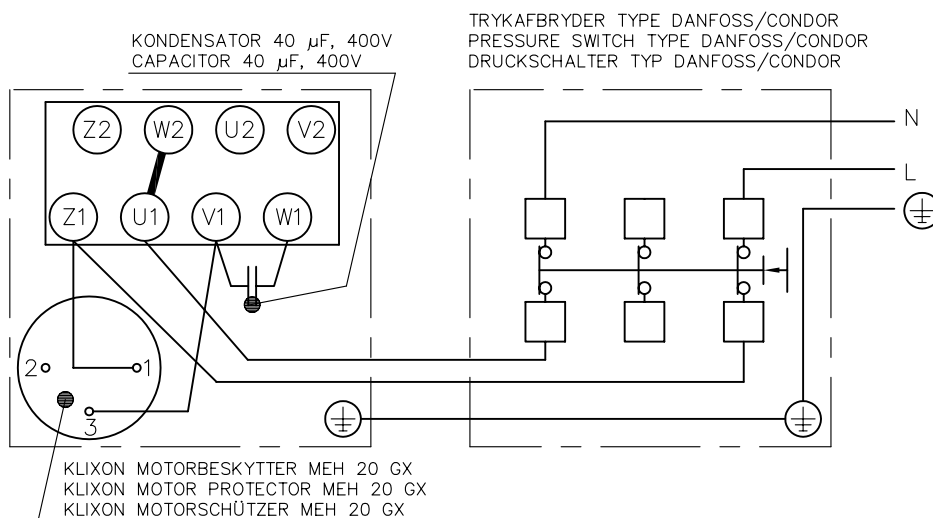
KONDENSATOR 40 µF, 400V
CAPACITOR 40 µF, 400V

TRYKAFBRYDER TYPE DANFOSS/CONDOR
PRESSURE SWITCH TYPE DANFOSS/CONDOR
DRUCKSCHALTER TYP DANFOSS/CONDOR

Z2 W2 U2 V2
Z1 U1 V1 W1

N
L

2
1
3

KLIXON MOTORBESKYTTER MEH 20 GX
KLIXON MOTOR PROTECTOR MEH 20 GX
KLIXON MOTORSCHÜTZER MEH 20 GX